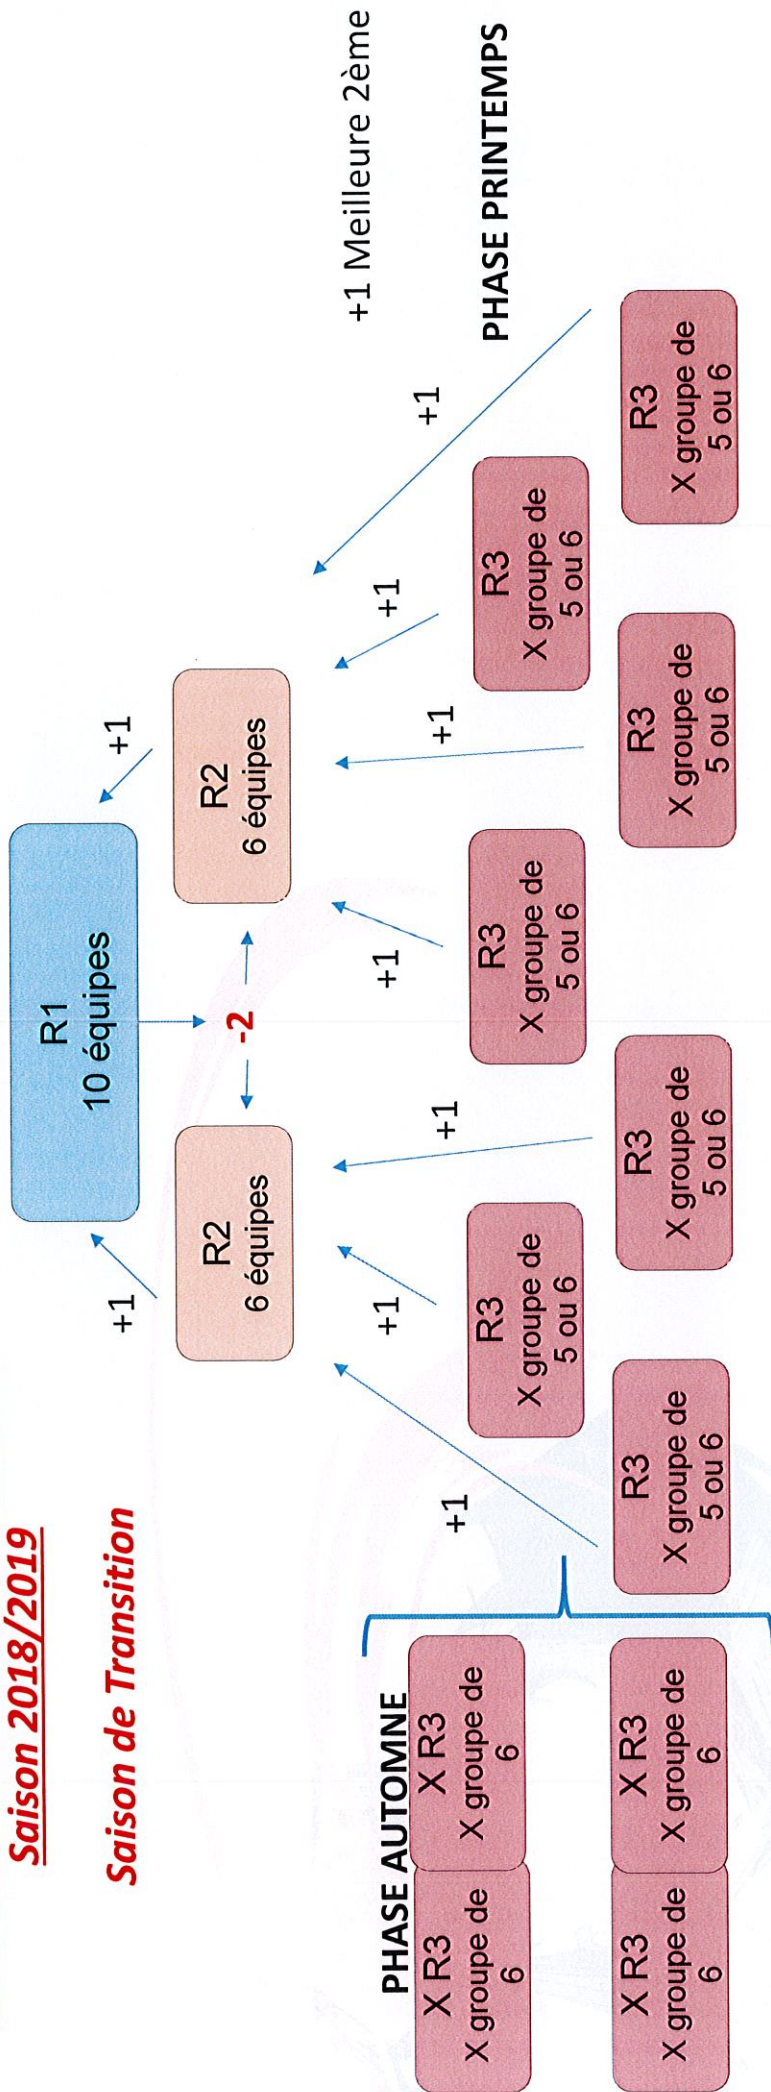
Saison 2018/2019

Saison de Transition

R1
10 équipes

+1

+1

-2

R2
6 équipes

R2
6 équipes

+1

+1

+1

+1

+1

+1

+1

+1 Meilleure 2ème

PHASE PRINTEMPS

R3
X groupe de 5 ou 6

R3
X groupe de 5 ou 6

R3
X groupe de 5 ou 6

R3
X groupe de 5 ou 6

R3
X groupe de 5 ou 6

R3
X groupe de 5 ou 6

R3
X groupe de 5 ou 6

PHASE AUTOMNE

X R3
X groupe de 6

X R3
X groupe de 6

X R3
X groupe de 6

X R3
X groupe de 6